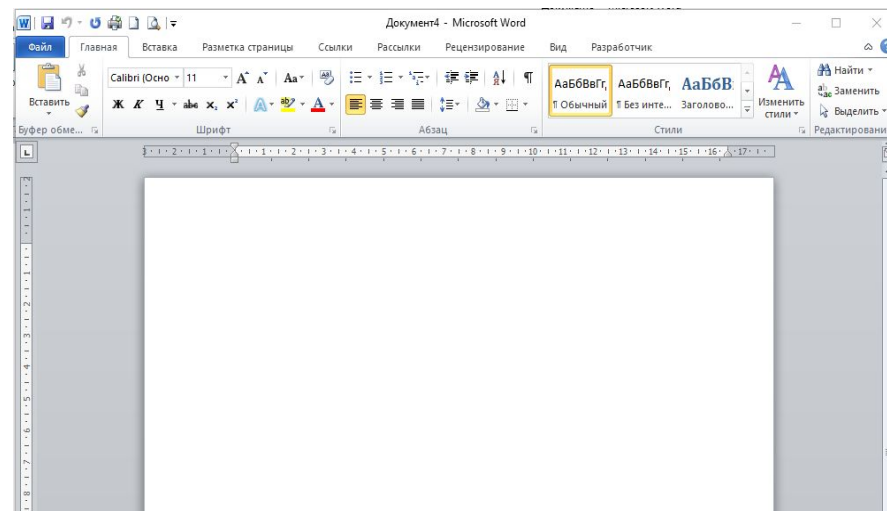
Документ4 - Microsoft Word

Файл Главная Вставка Разметка страницы Ссылки Рассылки Рецензирование Вид Разработчик

Вставить
Calibri (Осно 11
Ж К Ч abe $x_2$ $x^2$
АаБбВвГг, АаБбВвГг, АаБбВ
¶ Обычный ¶ Без инте... Заголово...
Изменить стили
Найти
Заменить
Выделить

Буфер обме... Шрифт Абзац Стили Редактировани

1 2 1 1 2 3 4 5 6 7 8 9 10 11 12 13 14 15 16 17